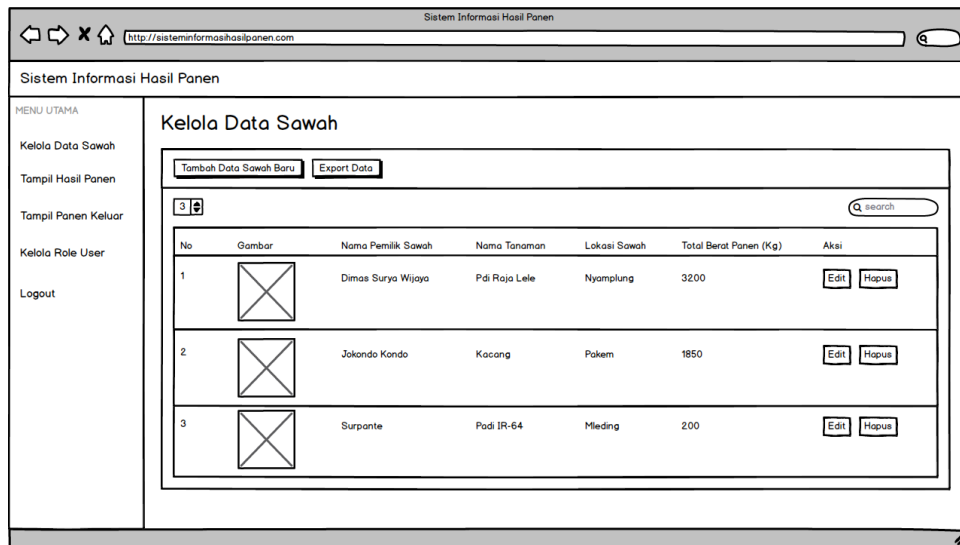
Sistem Informasi Hasil Panen

http://sisteminformasihasilpanen.com

Sistem Informasi Hasil Panen

MENU UTAMA

Kelola Data Sawah

Tampil Hasil Panen

Tampil Panen Keluar

Kelola Role User

Logout

Kelola Data Sawah

Tambah Data Sawah Baru

Export Data

3

search

| No | Gambar | Nama Pemilik Sawah | Nama Tanaman | Lokasi Sawah | Total Berat Panen (Kg) | Aksi |
|---|---|---|---|---|---|---|
| 1 | | Dimas Surya Wijaya | Pdi Raja Lele | Nyamplung | 3200 | Edit Hapus |
| 2 | | Jokondo Kondo | Kacang | Pakem | 1850 | Edit Hapus |
| 3 | | Surpante | Padi IR-64 | Mleding | 200 | Edit Hapus |